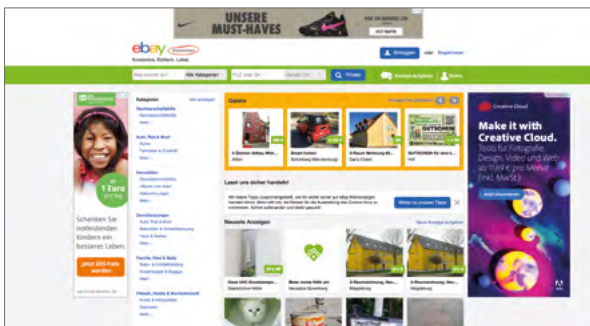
UNSERE MUST-HAVES

ebay Kleinanzeigen
Kostenlos. Einfach. Lokal.

Einloggen oder Registrieren

Alle Kategorien
Finden
Anzeige aufgeben

Kategorien
Alle anzeigen

Galerie

Lasst uns sicher handeln!

Weiter zu unseren Tipps

Neueste Anzeigen

1 Euro

Schenken Sie notleidenden Kindern ein besseres Leben.

Creative Cloud

Make it with Creative Cloud.
Tools für Fotografie, Design, Video und Web ab 11,89 € pro Monat (inkl. MwSt.)

GUTSCHEIN